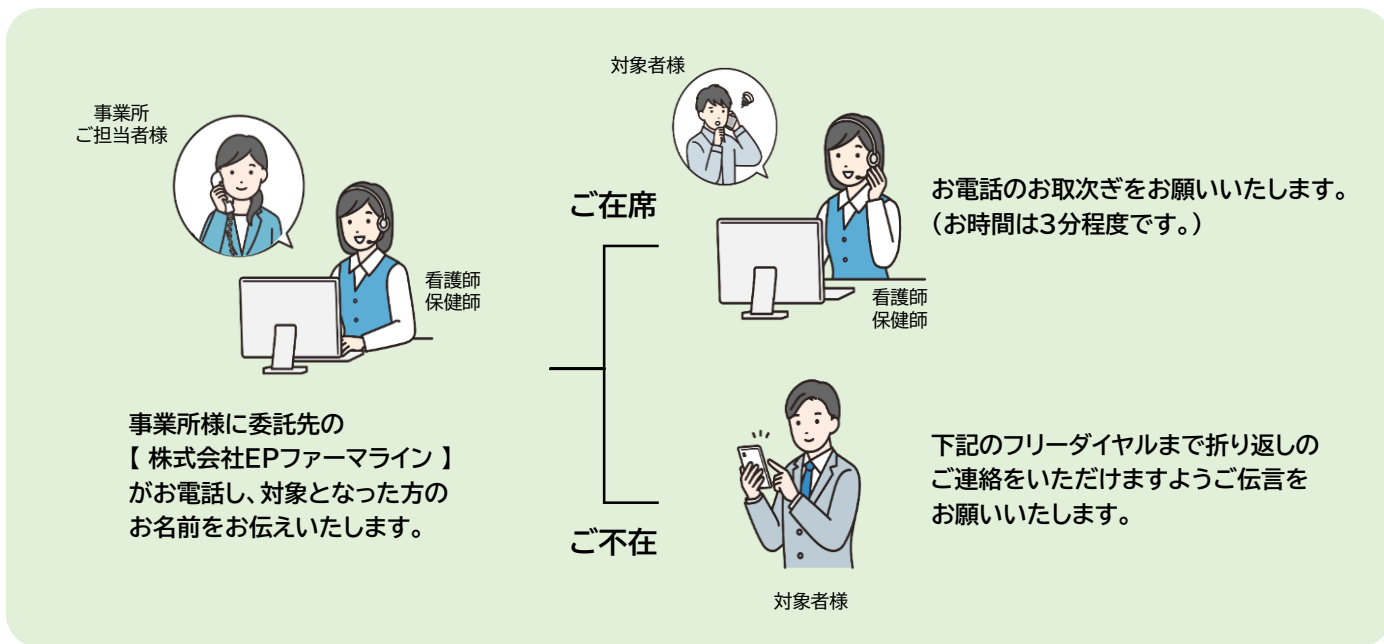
事業所
ご担当者様

看護師
保健師

事業所様に委託先の
【 株式会社EPファーマライン 】
がお電話し、対象となった方の
お名前をお伝えいたします。

ご在席

対象者様

お電話のお取次ぎをお願いいたします。
（お時間は3分程度です。）

看護師
保健師

ご不在

下記のフリーダイヤルまで折り返しの
ご連絡をいただけますようご伝言を
お願いいたします。

対象者様